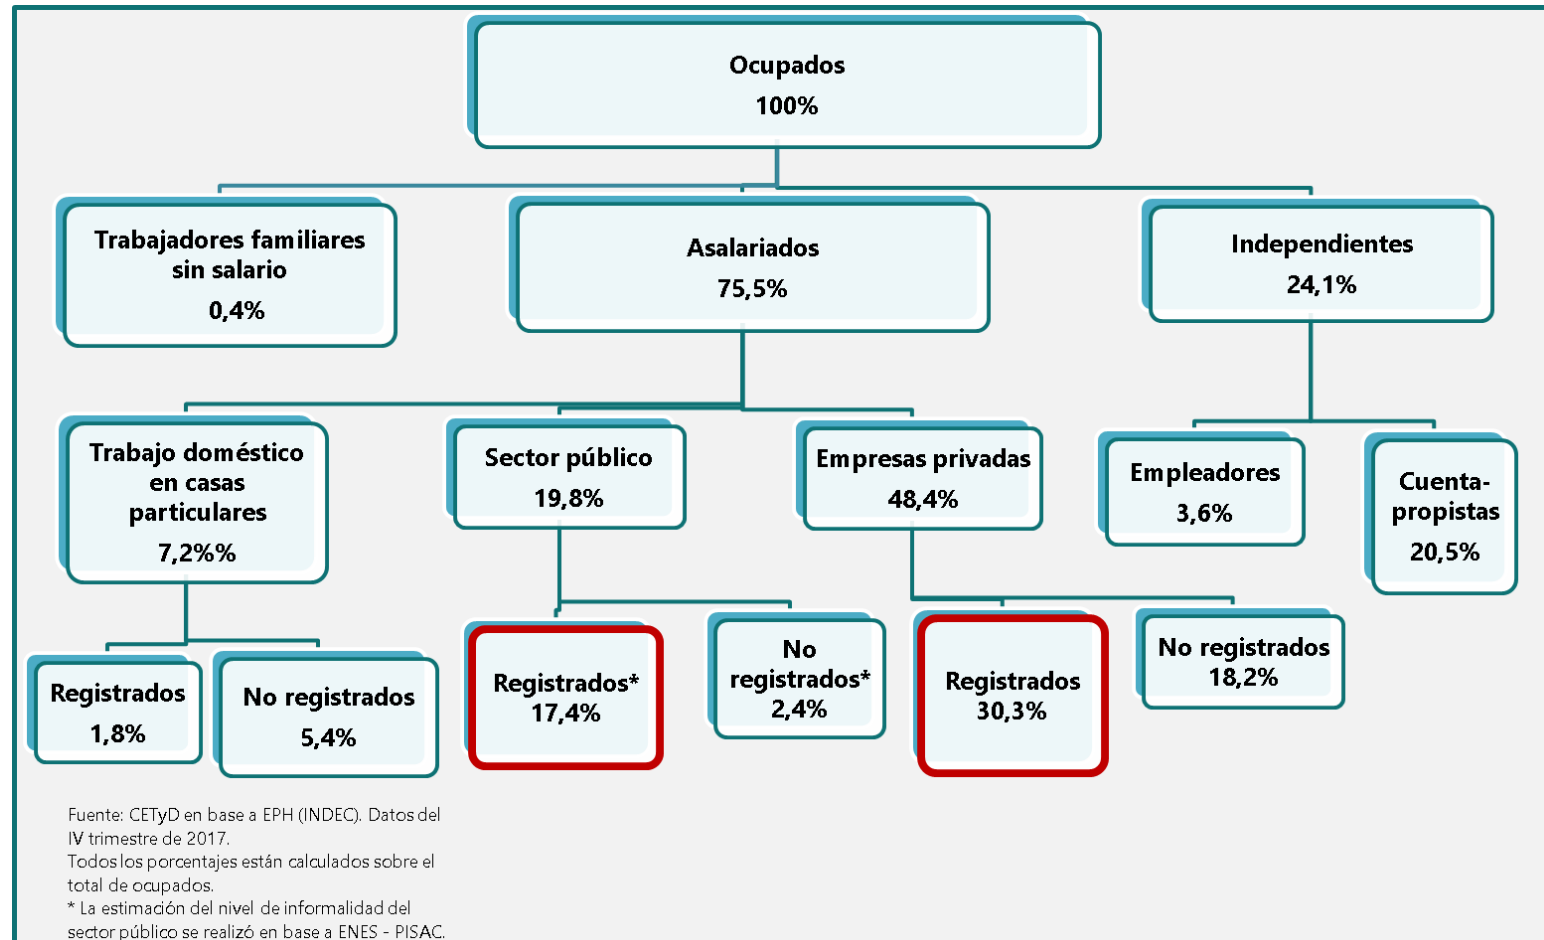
Ocupados
100%

Trabajadores familiares sin salario
0,4%

Asalariados
75,5%

Independientes
24,1%

Trabajo doméstico en casas particulares
7,2%%

Sector público
19,8%

Empresas privadas
48,4%

Empleadores
3,6%

Cuenta-propistas
20,5%

Registrados
1,8%

No registrados
5,4%

Registrados*
17,4%

No registrados*
2,4%

Registrados
30,3%

No registrados
18,2%

Fuente: CETyD en base a EPH (INDEC). Datos del IV trimestre de 2017.
Todos los porcentajes están calculados sobre el total de ocupados.
* La estimación del nivel de informalidad del sector público se realizó en base a ENES - PISAC.